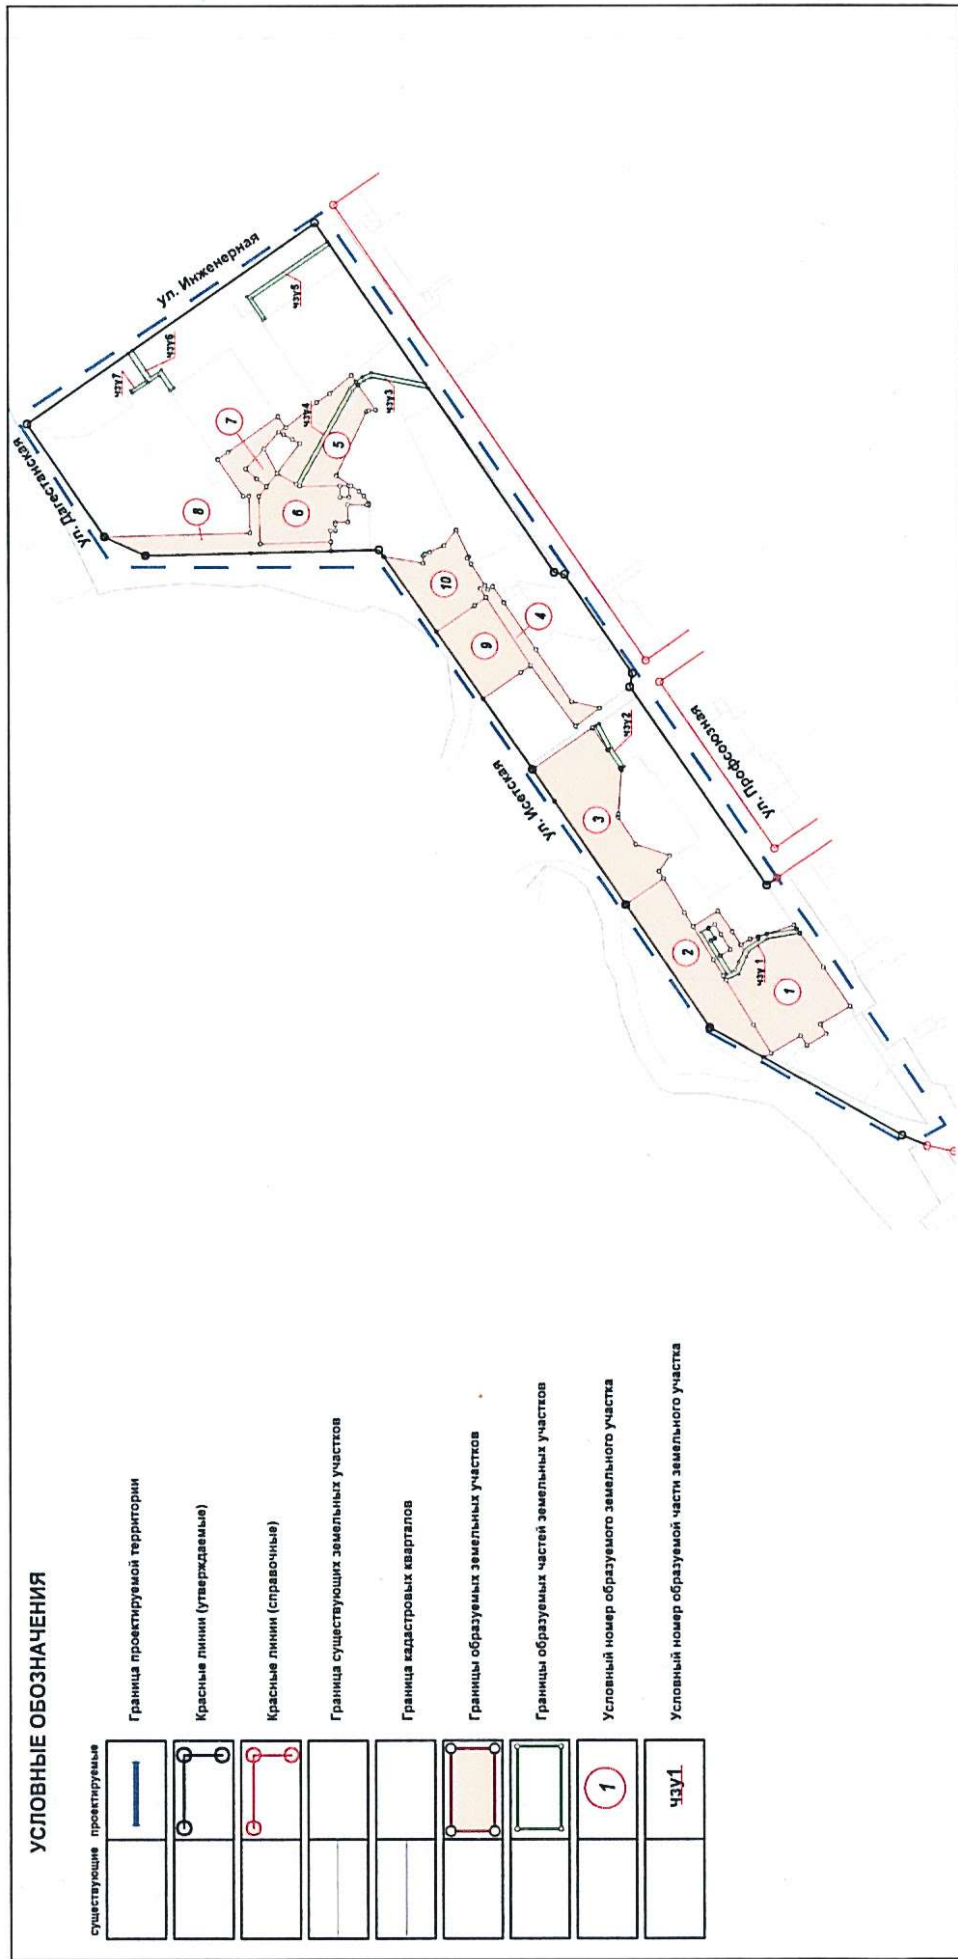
ул. Инженерная

ул. Дагестанская

ул. Исетская

ул. Профсоюзная

чзу7

чзу6

чзу5

чзу4

чзу3

чзу2

чзу 1

7

8

6

5

10

9

4

3

2

1

УСЛОВНЫЕ ОБОЗНАЧЕНИЯ

| существующие | проектируемые | |
|---|---|---|
| | | Граница проектируемой территории |
| | | Красные линии (утверждаемые) |
| | | Красные линии (справочные) |
| | | Граница существующих земельных участков |
| | | Граница кадастровых кварталов |
| | | Границы образуемых земельных участков |
| | | Границы образуемых частей земельных участков |
| | 1 | Условный номер образуемого земельного участка |
| | чзу1 | Условный номер образуемой части земельного участка |